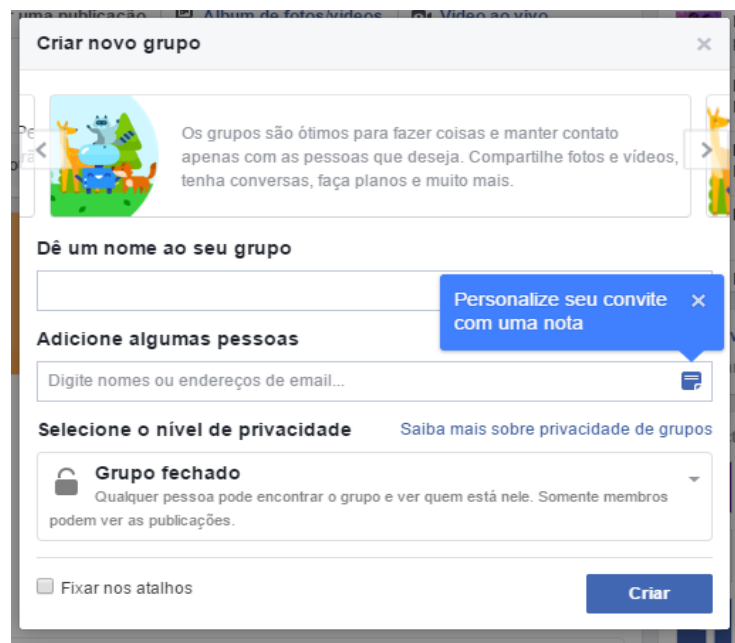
uma publicação Álbum de fotos/vídeos Vídeo ao vivo

Criar novo grupo

×

Pe

o

Os grupos são ótimos para fazer coisas e manter contato apenas com as pessoas que deseja. Compartilhe fotos e vídeos, tenha conversas, faça planos e muito mais.

Dê um nome ao seu grupo

Personalize seu convite com uma nota ×

Adicione algumas pessoas

Digite nomes ou endereços de email...

Selecione o nível de privacidade

Saiba mais sobre privacidade de grupos

Grupo fechado

Qualquer pessoa pode encontrar o grupo e ver quem está nele. Somente membros podem ver as publicações.

Fixar nos atalhos

Criar